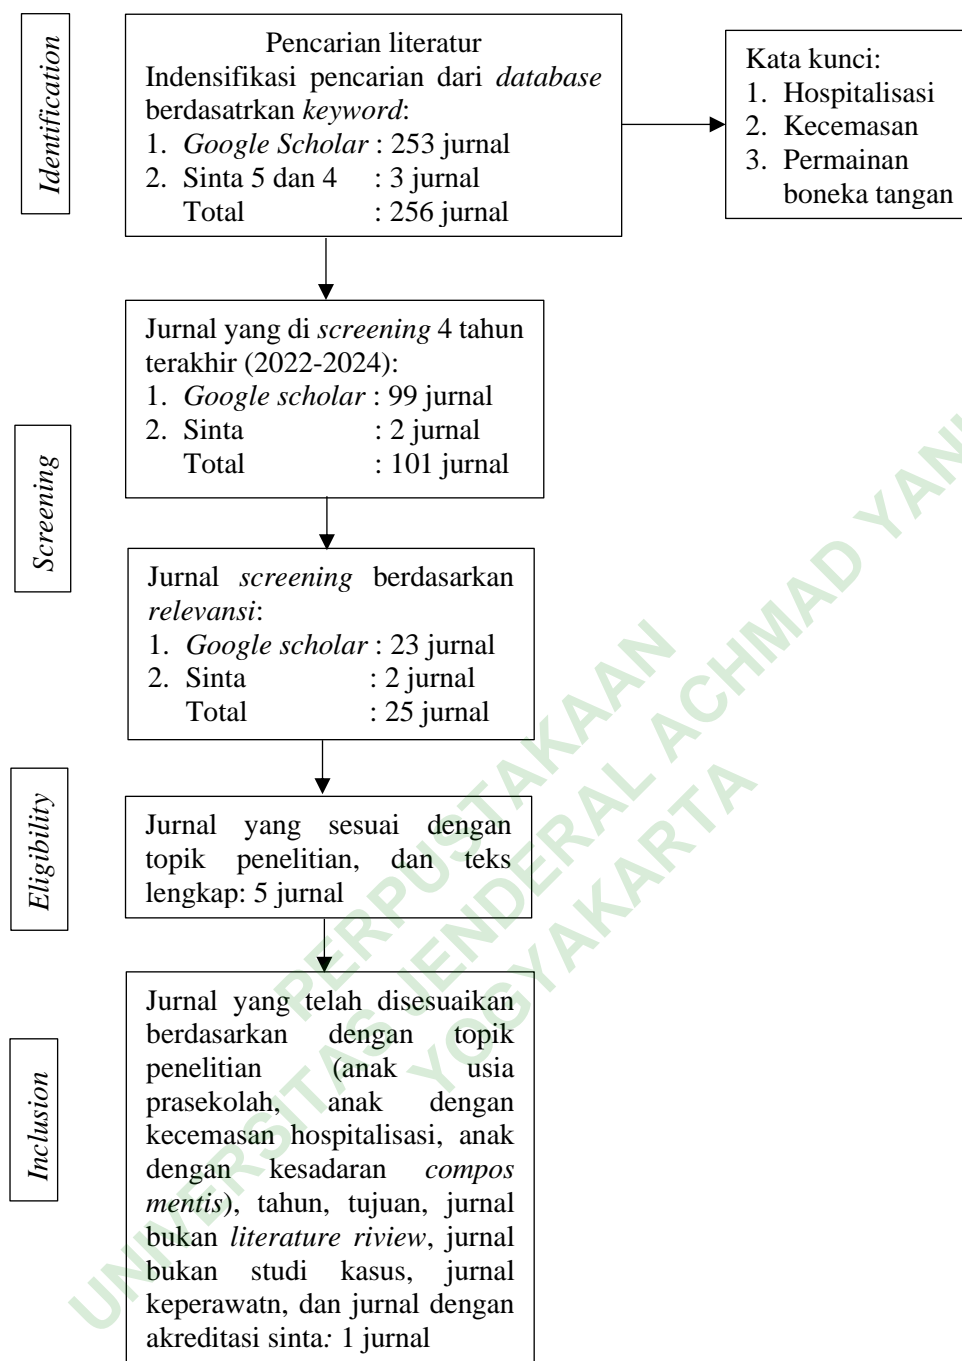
Identification

Pencarian literatur
Indensifikasi pencarian dari database berdasatrkan keyword:
1. Google Scholar : 253 jurnal
2. Sinta 5 dan 4 : 3 jurnal
Total : 256 jurnal

Kata kunci:
1. Hospitalisasi
2. Kecemasan
3. Permainan boneka tangan

Screening

Jurnal yang di screening 4 tahun terakhir (2022-2024):
1. Google scholar : 99 jurnal
2. Sinta : 2 jurnal
Total : 101 jurnal

Jurnal screening berdasarkan relevansi:
1. Google scholar : 23 jurnal
2. Sinta : 2 jurnal
Total : 25 jurnal

Eligibility

Jurnal yang sesuai dengan topik penelitian, dan teks lengkap: 5 jurnal

Inclusion

Jurnal yang telah disesuaikan berdasarkan dengan topik penelitian (anak usia prasekolah, anak dengan kecemasan hospitalisasi, anak dengan kesadaran compos mentis), tahun, tujuan, jurnal bukan literature riview, jurnal bukan studi kasus, jurnal keperawatn, dan jurnal dengan akreditasi sinta: 1 jurnal

UNIVERSITAS JENDERAL ACHMAD YANI YOGYAKARTA
PERPUSTAKAAN